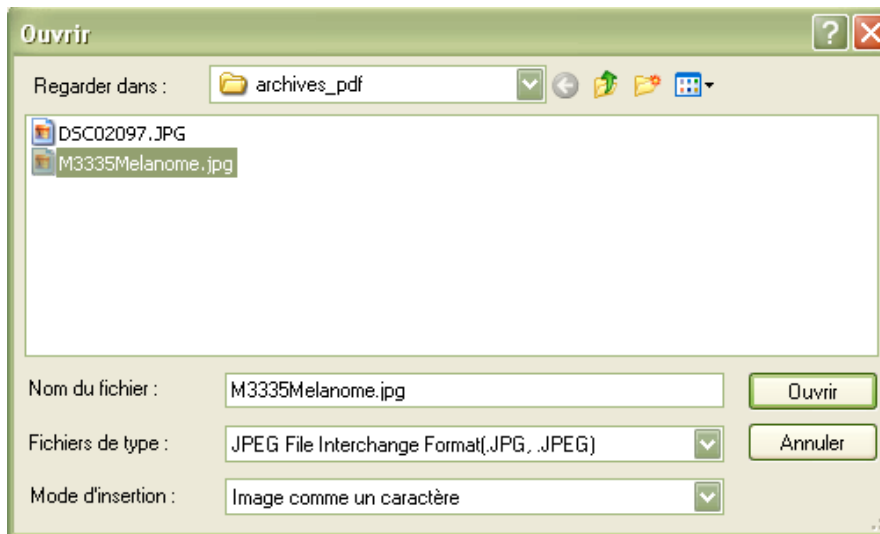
Ouvrir

Regarder dans : archives_pdf

DSC02097.JPG
M3335Melanome.jpg

Nom du fichier : M3335Melanome.jpg

Ouvrir

Fichiers de type : JPEG File Interchange Format(.JPG, .JPEG)

Annuler

Mode d'insertion : Image comme un caractère